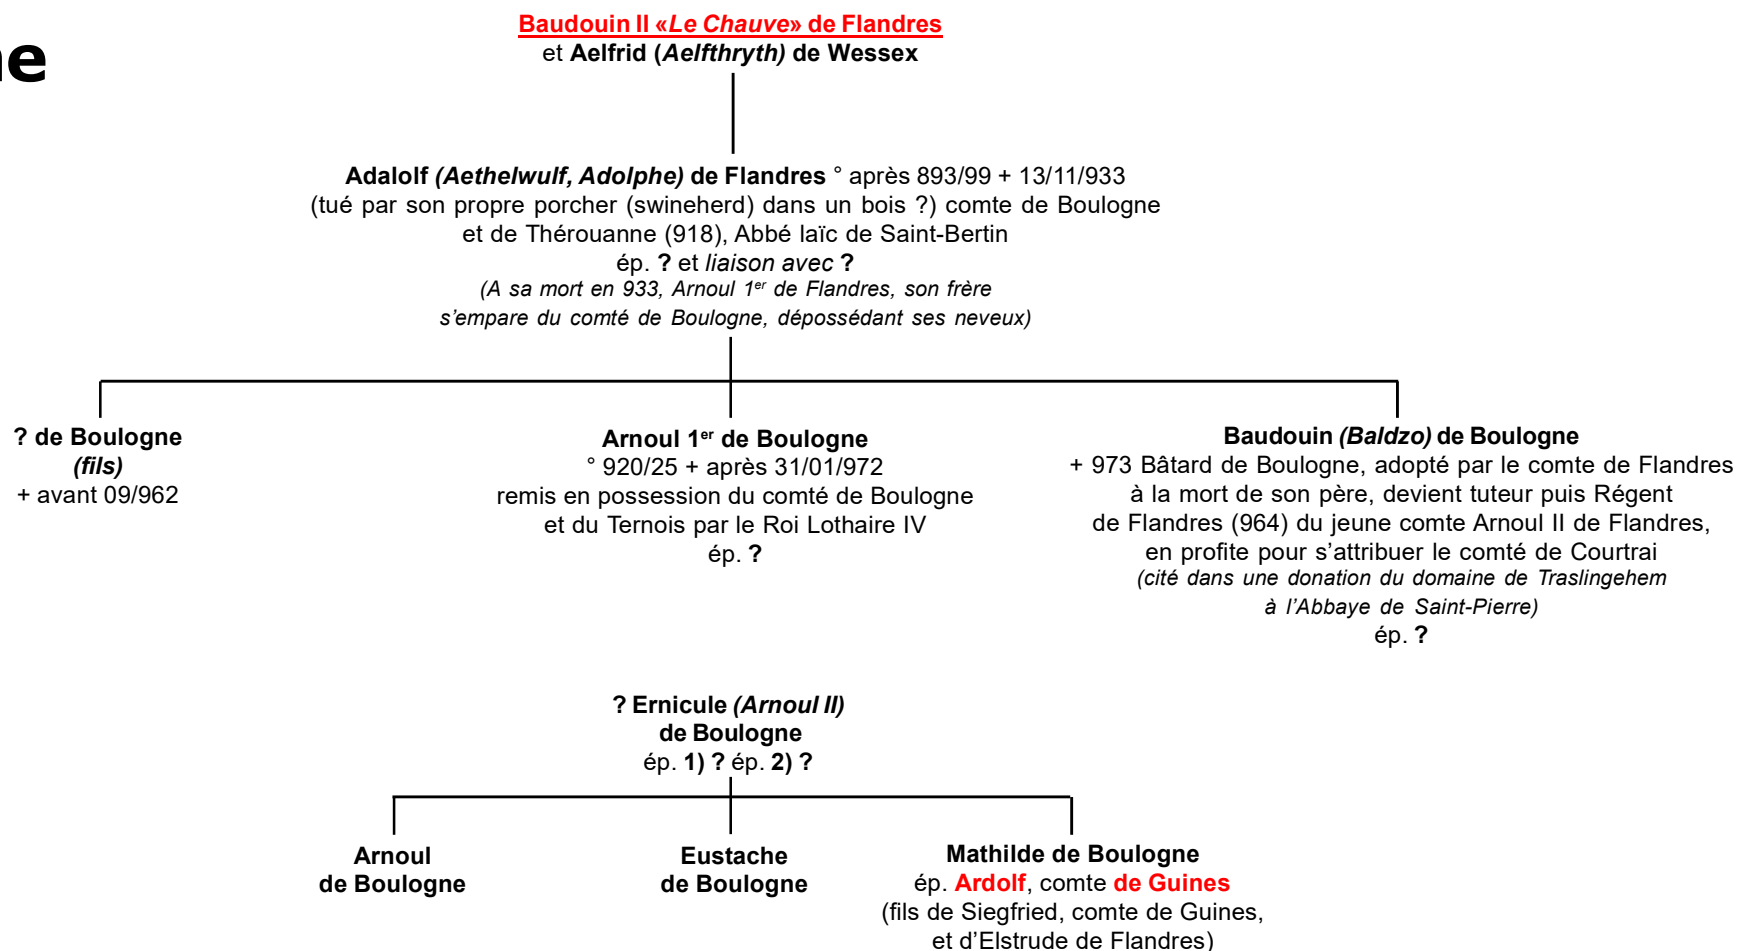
ne

Baudouin II «Le Chauve» de Flandres
et Aelfrid (Aelfthryth) de Wessex

Adalolf (Aethelwulf, Adolphe) de Flandres ° après 893/99 + 13/11/933
(tué par son propre porcher (swineherd) dans un bois ?) comte de Boulogne
et de Thérouanne (918), Abbé laïc de Saint-Bertin
ép. ? et liaison avec ?
(A sa mort en 933, Arnoul 1$^{er}$ de Flandres, son frère
s'empare du comté de Boulogne, dépossédant ses neveux)

? de Boulogne
(fils)
+ avant 09/962

Arnoul 1$^{er}$ de Boulogne
° 920/25 + après 31/01/972
remis en possession du comté de Boulogne
et du Ternois par le Roi Lothaire IV
ép. ?

Baudouin (Baldzo) de Boulogne
+ 973 Bâtard de Boulogne, adopté par le comte de Flandres
à la mort de son père, devient tuteur puis Régent
de Flandres (964) du jeune comte Arnoul II de Flandres,
en profite pour s'attribuer le comté de Courtrai
(cité dans une donation du domaine de Traslingehem
à l'Abbaye de Saint-Pierre)
ép. ?

? Ernicule (Arnoul II)
de Boulogne
ép. 1) ? ép. 2) ?

Arnoul
de Boulogne

Eustache
de Boulogne

Mathilde de Boulogne
ép. Ardolf, comte de Guines
(fils de Siegfried, comte de Guines,
et d'Elstrude de Flandres)